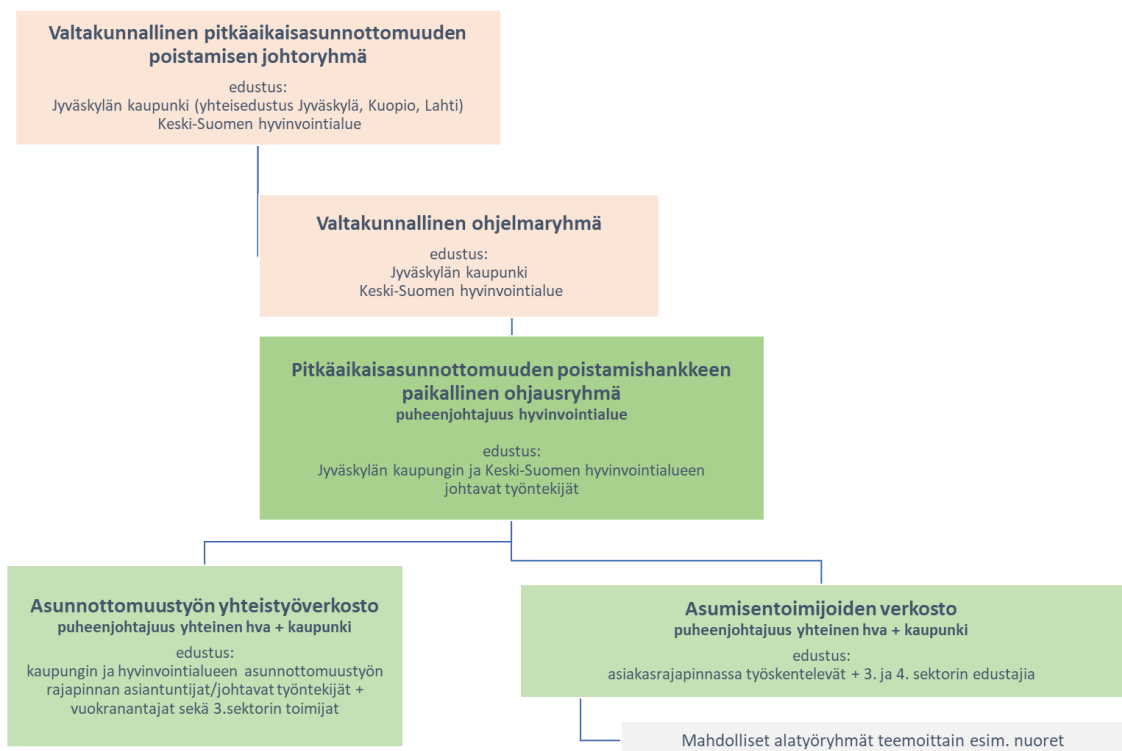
Valtakunnallinen pitkäaikaisasunnottomuuden poistamisen johtoryhmä

edustus:
Jyväskylän kaupunki (yhteisedustus Jyväskylä, Kuopio, Lahti)
Keski-Suomen hyvinvointialue

Valtakunnallinen ohjelmaryhmä

edustus:
Jyväskylän kaupunki
Keski-Suomen hyvinvointialue

Pitkäaikaisasunnottomuuden poistamishankkeen paikallinen ohjausryhmä
puheenjohtajuus hyvinvointialue

edustus:
Jyväskylän kaupungin ja Keski-Suomen hyvinvointialueen johtavat työntekijät

Asunnottomuustyön yhteistyöverkosto
puheenjohtajuus yhteinen hva + kaupunki

edustus:
kaupungin ja hyvinvointialueen asunnottomuustyön rajapinnan asiantuntijat/johtavat työntekijät + vuokranantajat sekä 3.sektorin toimijat

Asumisentoimijoiden verkosto
puheenjohtajuus yhteinen hva + kaupunki

edustus:
asiakasrajapinnassa työskentelevät + 3. ja 4. sektorin edustajia

Mahdolliset alatyöryhmät teemoittain esim. nuoret